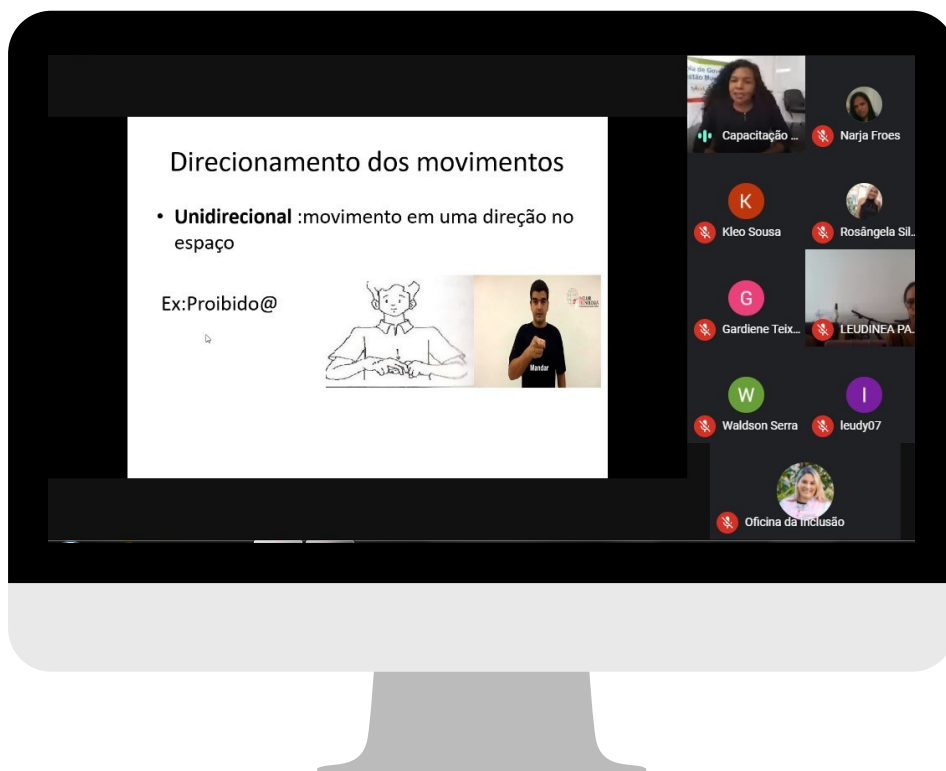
Direcionamento dos movimentos

• **Unidirecional** :movimento em uma direção no espaço

Ex:Proibido@

Mandar

Capacitação ...
Narja Froes
K
Kleo Sousa
Rosângela Sil...
G
Gardiene Teix...
LEUDINEA PA...
W
Waldson Serra
I
leudy07
Oficina da Inclusão